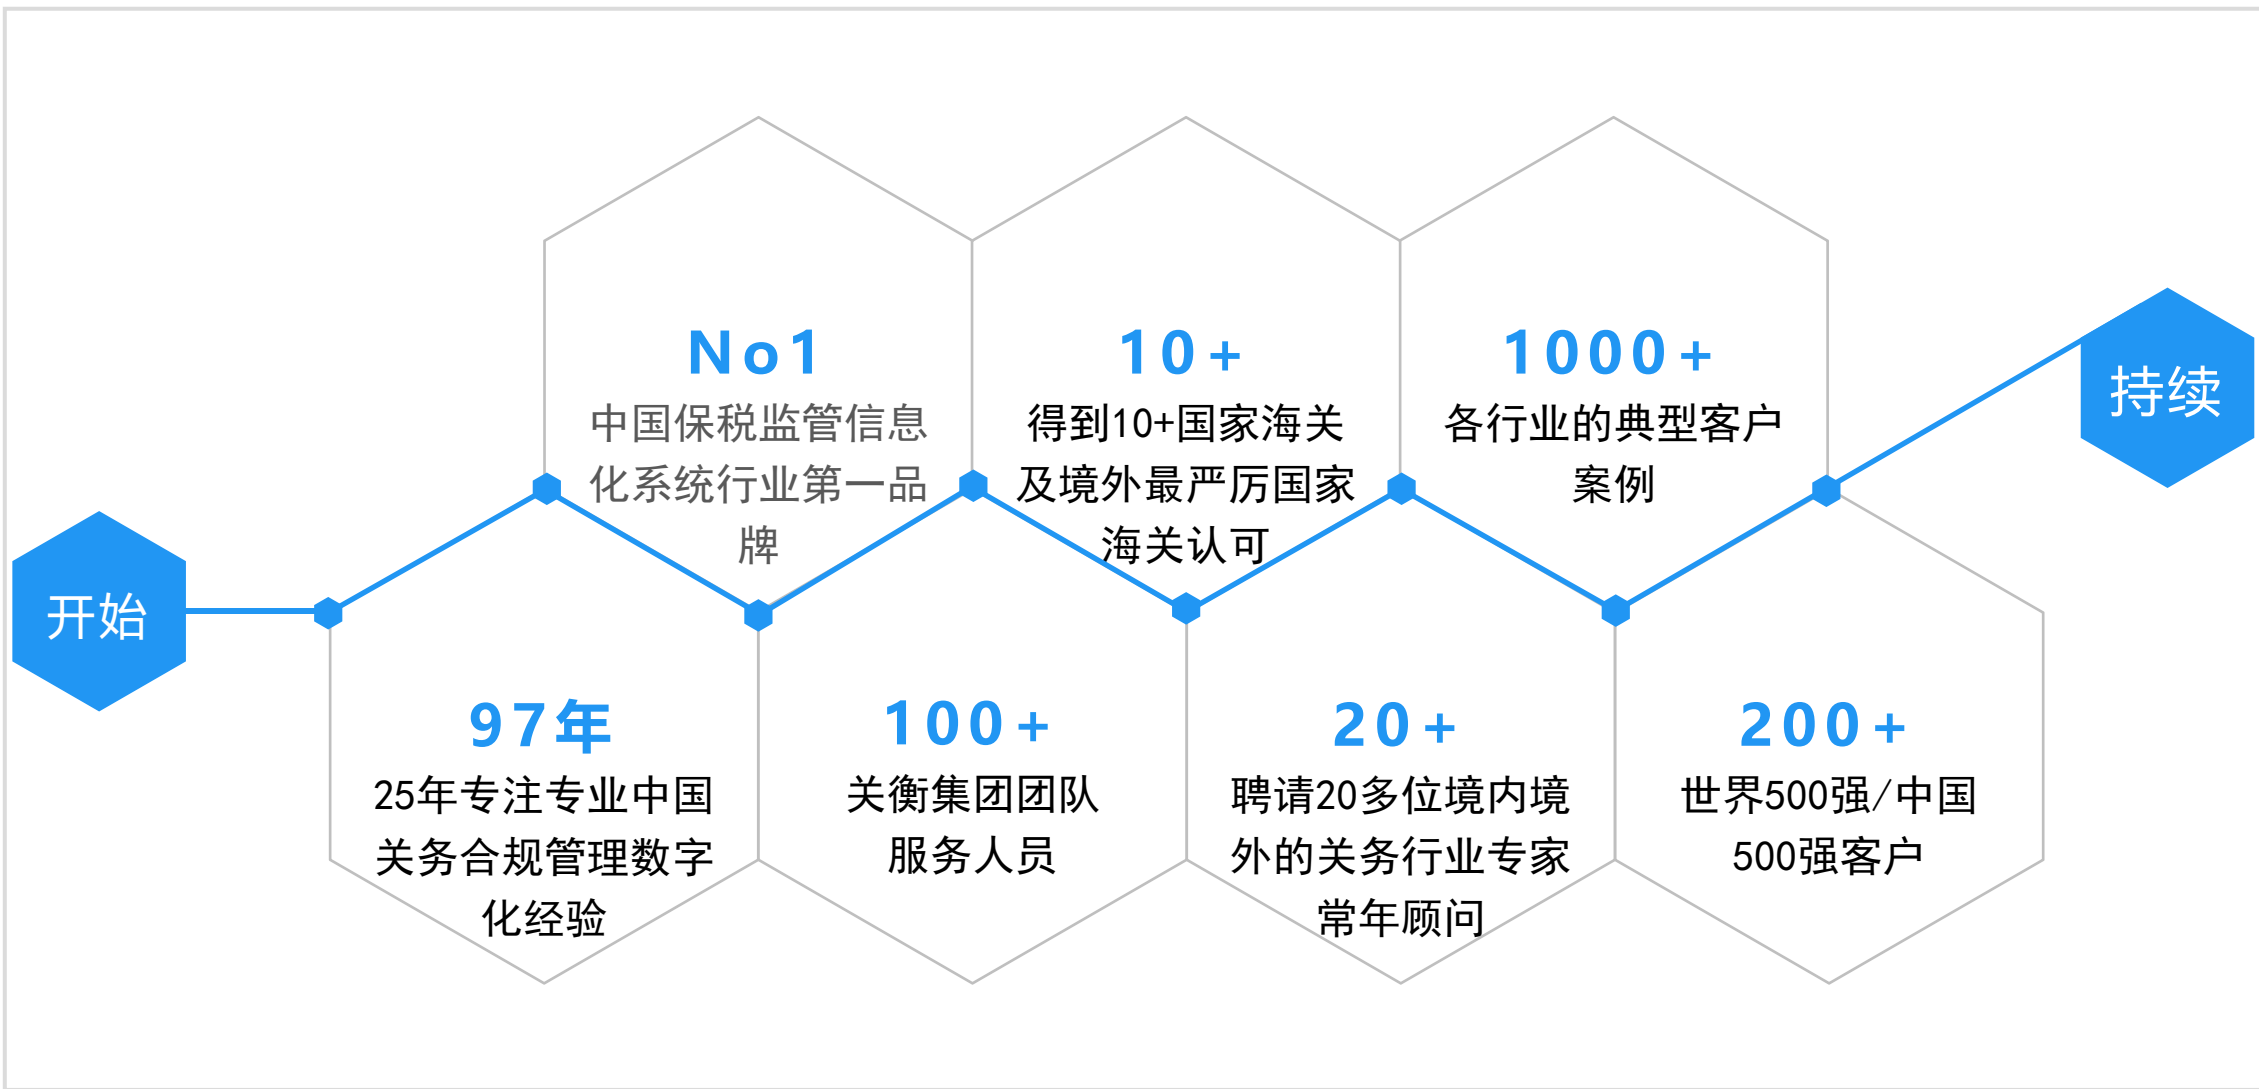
开始

No1
中国保税监管信息化系统行业第一品牌

10+
得到10+国家海关及境外最严厉国家海关认可

1000+
各行业的典型客户案例

持续

97年
25年专注专业中国关务合规管理数字化经验

100+
关衡集团团队服务人员

20+
聘请20多位境内境外的关务行业专家常年顾问

200+
世界500强/中国500强客户